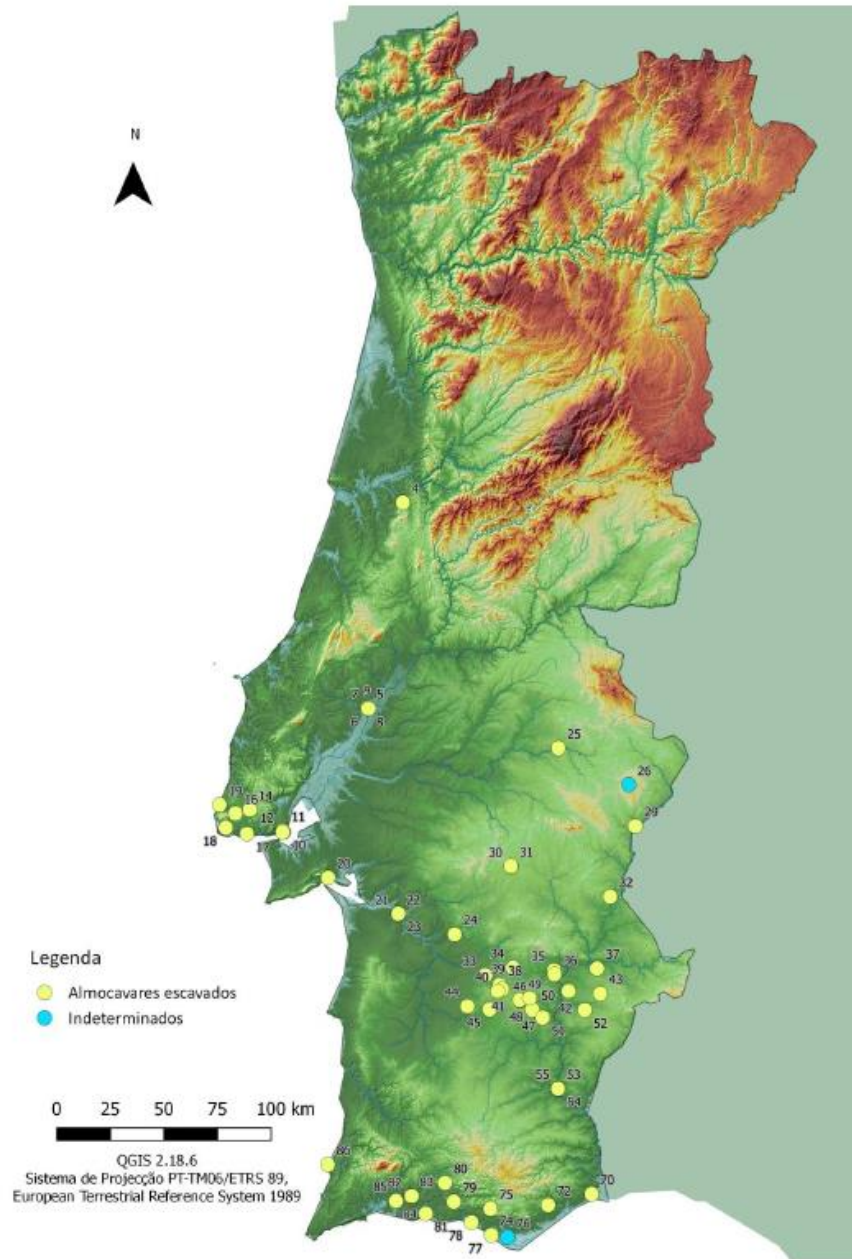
N

4

7 9 5
6 8

25

26

19 16 14
12
18 17 11
10

29

30 31

20

32

21 22
23

24

Legenda
Almocavares escavados
Indeterminados

34
33 38 35 36 37
40 39 46 49 43
44 50 42
41 48
45 47 51 52

55 53
54

0 25 50 75 100 km

QGIS 2.18.6
Sistema de Projecção PT-TM06/ETRS 89,
European Terrestrial Reference System 1989

86

80
85 82 83 79
75 72 70
84
81 78 74 76
77